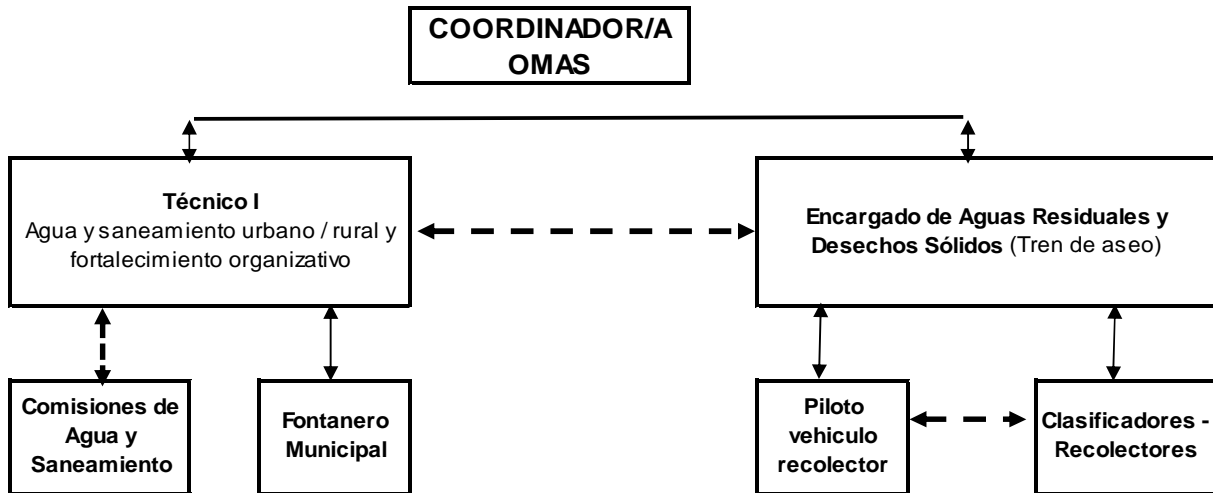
COORDINADOR/A OMAS

Técnico I
Agua y saneamiento urbano / rural y fortalecimiento organizativo

Encargado de Aguas Residuales y Desechos Sólidos (Tren de aseo)

Comisiones de Agua y Saneamiento

Fontanero Municipal

Piloto vehiculo recolector

Clasificadores - Recolectores